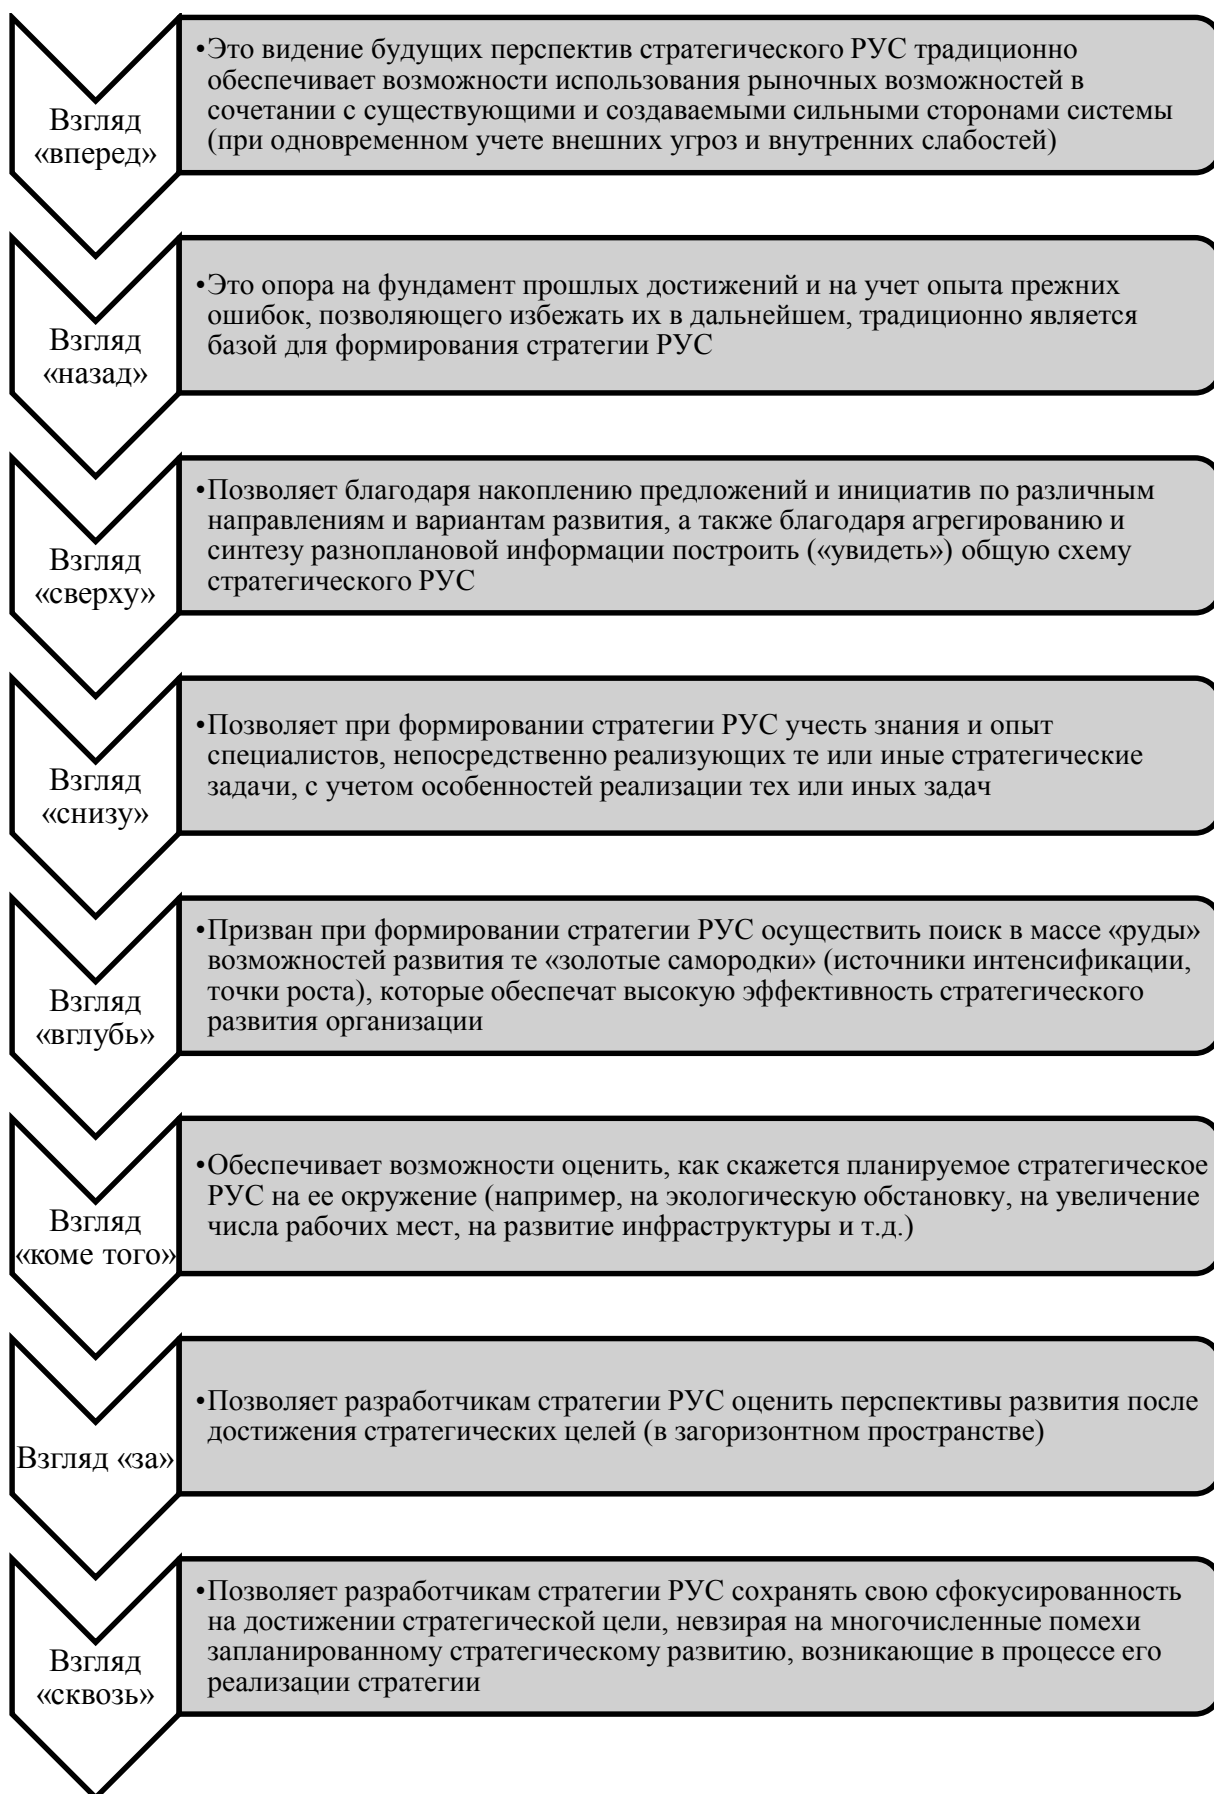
Взгляд «вперед»

•Это видение будущих перспектив стратегического РУС традиционно обеспечивает возможности использования рыночных возможностей в сочетании с существующими и создаваемыми сильными сторонами системы (при одновременном учете внешних угроз и внутренних слабостей)

Взгляд «назад»

•Это опора на фундамент прошлых достижений и на учет опыта прежних ошибок, позволяющего избежать их в дальнейшем, традиционно является базой для формирования стратегии РУС

Взгляд «сверху»

•Позволяет благодаря накоплению предложений и инициатив по различным направлениям и вариантам развития, а также благодаря агрегированию и синтезу разноплановой информации построить («увидеть») общую схему стратегического РУС

Взгляд «снизу»

•Позволяет при формировании стратегии РУС учесть знания и опыт специалистов, непосредственно реализующих те или иные стратегические задачи, с учетом особенностей реализации тех или иных задач

Взгляд «вглубь»

•Призван при формировании стратегии РУС осуществить поиск в массе «руды» возможностей развития те «золотые самородки» (источники интенсификации, точки роста), которые обеспечат высокую эффективность стратегического развития организации

Взгляд «коме того»

•Обеспечивает возможности оценить, как скажется планируемое стратегическое РУС на ее окружение (например, на экологическую обстановку, на увеличение числа рабочих мест, на развитие инфраструктуры и т.д.)

Взгляд «за»

•Позволяет разработчикам стратегии РУС оценить перспективы развития после достижения стратегических целей (в загоризонтном пространстве)

Взгляд «сквозь»

•Позволяет разработчикам стратегии РУС сохранять свою сфокусированность на достижении стратегической цели, невзирая на многочисленные помехи запланированному стратегическому развитию, возникающие в процессе его реализации стратегии